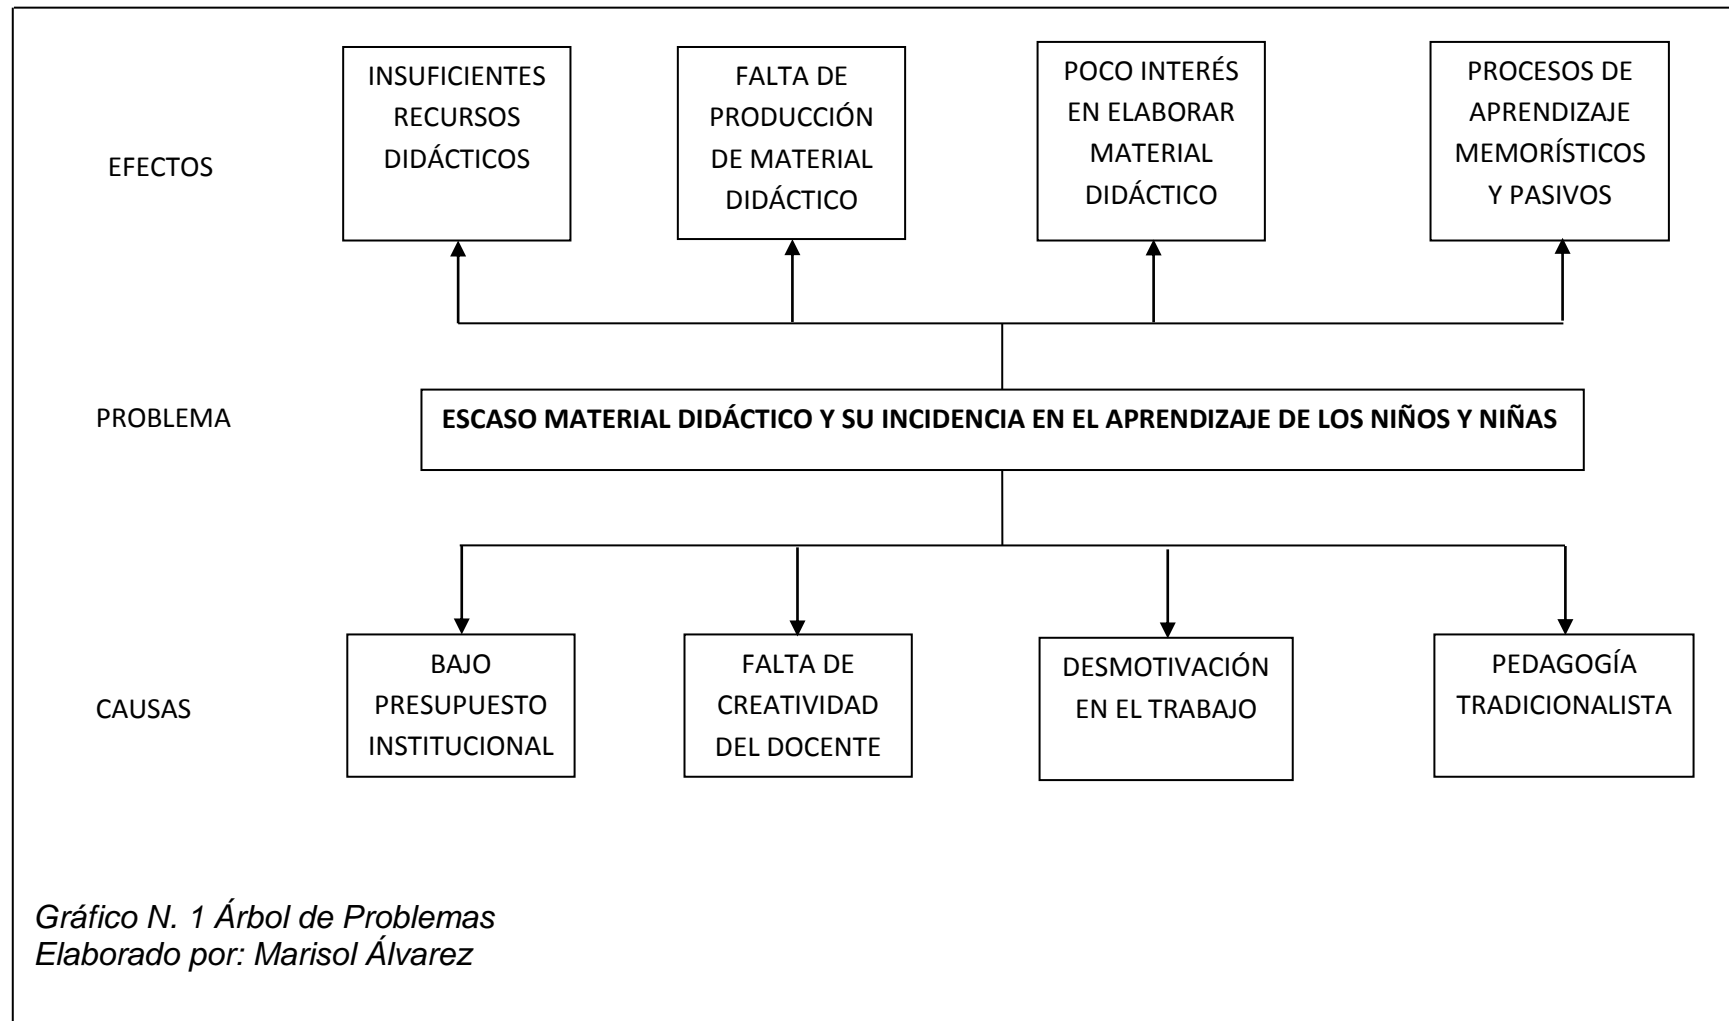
EFECTOS

INSUFICIENTES RECURSOS DIDÁCTICOS

FALTA DE PRODUCCIÓN DE MATERIAL DIDÁCTICO

POCO INTERÉS EN ELABORAR MATERIAL DIDÁCTICO

PROCESOS DE APRENDIZAJE MEMORÍSTICOS Y PASIVOS

PROBLEMA

**ESCASO MATERIAL DIDÁCTICO Y SU INCIDENCIA EN EL APRENDIZAJE DE LOS NIÑOS Y NIÑAS**

CAUSAS

BAJO PRESUPUESTO INSTITUCIONAL

FALTA DE CREATIVIDAD DEL DOCENTE

DESMOTIVACIÓN EN EL TRABAJO

PEDAGOGÍA TRADICIONALISTA

*Gráfico N. 1 Árbol de Problemas*
*Elaborado por: Marisol Álvarez*